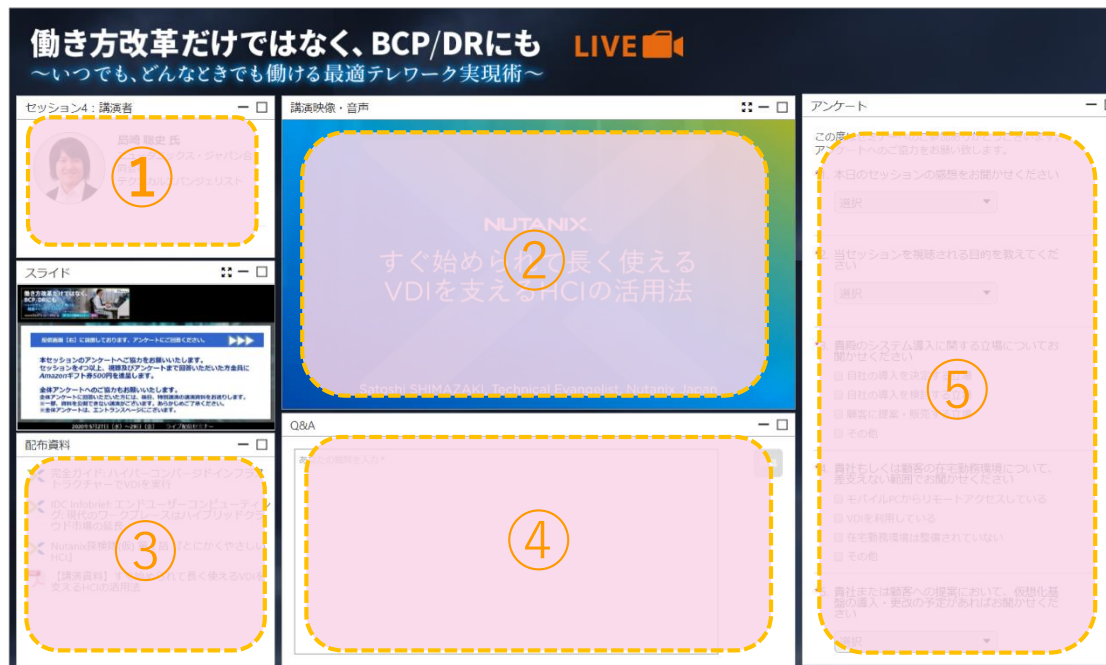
働き方改革だけではなく、BCP/DRにも LIVE
〜いつでも、どんなときでも働ける最適テレワーク実現術〜

セッション4：講演者
島崎 聡史 氏
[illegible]クス・ジャパン合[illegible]
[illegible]カルエバンジェリスト
①

スライド
本セッションのアンケートへご協力をお願いいたします。
全体アンケートへのご協力もお願いいたします。

配布資料
完全ガイド/ハイパーコンバージドインフラストラクチャーでVDIを実行
IDC Infobrief: エンドユーザーコンピューティング、現代のワークプレースはハイブリッドクラウド市場の証拠
Nutanix技術解説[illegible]とにかくやさしいHCI
【講演資料】すぐ始められて長く使えるVDIを支えるHCIの活用法
③

講演映像・音声
NUTANIX
すぐ始められて長く使える
VDIを支えるHCIの活用法
Satoshi SHIMAZAKI, Technical Evangelist, Nutanix Japan
②

Q&A
④

アンケート
この度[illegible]
アンケートへのご協力をお願い致します。
本日のセッションの感想をお聞かせください
選択
当セッションを視聴される目的を教えてください
選択
貴殿のシステム導入に関する立場についてお聞かせください
自社の導入を決定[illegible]
自社の導入を検討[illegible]
顧客に提案・販売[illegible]
その他
貴社もしくは顧客の在宅勤務環境について、差支えない範囲でお聞かせください
モバイルPCからリモートアクセスしている
VDIを利用している
在宅勤務環境は整備されていない
その他
貴社または顧客への提案において、仮想化基盤の導入・更改の予定があればお聞かせください
選択
⑤